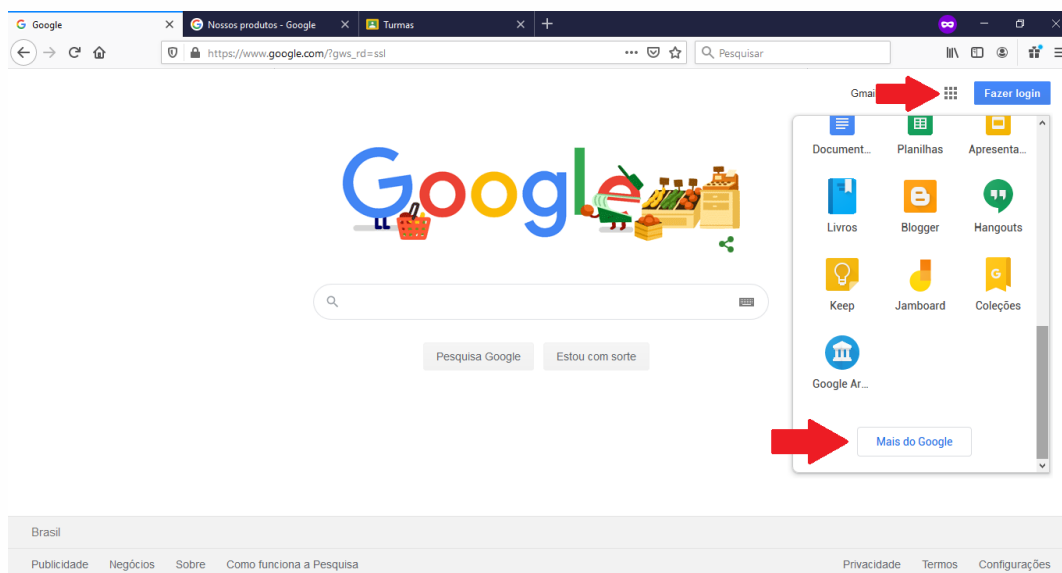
Google × Nossos produtos - Google × Turmas × +

https://www.google.com/?gws_rd=ssl

Pesquisar

Gmail

Fazer login

Document... Planilhas Apresenta...

Livros Blogger Hangouts

Keep Jamboard Coleções

Google Ar...

Mais do Google

Pesquisa Google Estou com sorte

Brasil

Publicidade Negócios Sobre Como funciona a Pesquisa

Privacidade Termos Configurações